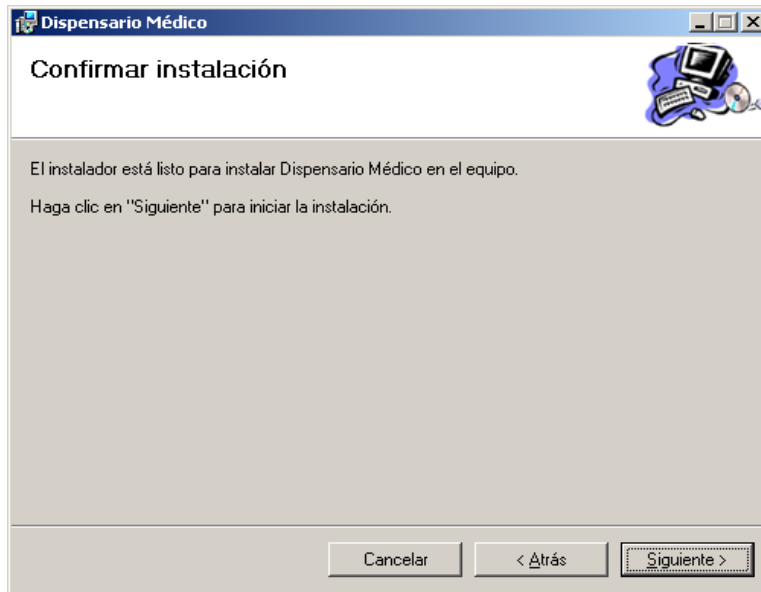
Dispensario Médico

Confirmar instalación

El instalador está listo para instalar Dispensario Médico en el equipo.

Haga clic en "Siguiente" para iniciar la instalación.

Cancelar

< Atrás

Siguiente >